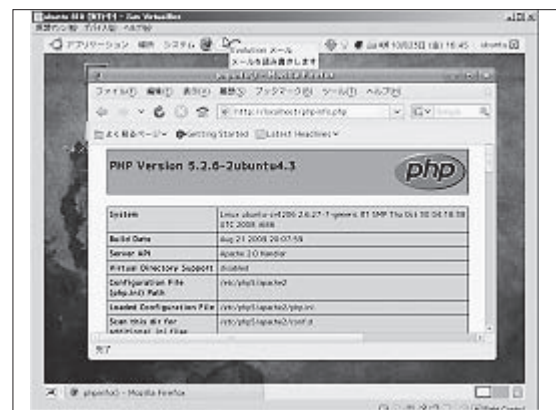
ubuntu 810 [実行中] - Sun VirtualBox
仮想マシン(M) デバイス(D) ヘルプ(H)
アプリケーション 場所 システム
Evolution メール
メールを読み書きします
10月23日 (金) 16:45 ubuntu

phpinfo() - Mozilla Firefox
ファイル(F) 編集(E) 表示(V) 履歴(S) ブックマーク(B) ツール(T) ヘルプ(H)
http://localhost/php-info.php
よく見るページ Getting Started Latest Headlines

PHP Version 5.2.6-2ubuntu4.3

| System | Linux ubuntu-vm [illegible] 2.6.27-7-generic #1 SMP Thu Oct 30 04:18:38 UTC 2008 i686 |
|---|---|
| Build Date | Aug 21 2009 20:07:59 |
| Server API | Apache 2.0 Handler |
| Virtual Directory Support | disabled |
| Configuration File (php.ini) Path | /etc/php5/apache2 |
| Loaded Configuration File | /etc/php5/apache2/php.ini |
| Scan this dir for additional .ini files | /etc/php5/apache2/conf.d |

完了

phpinfo() - Mozilla Firefox